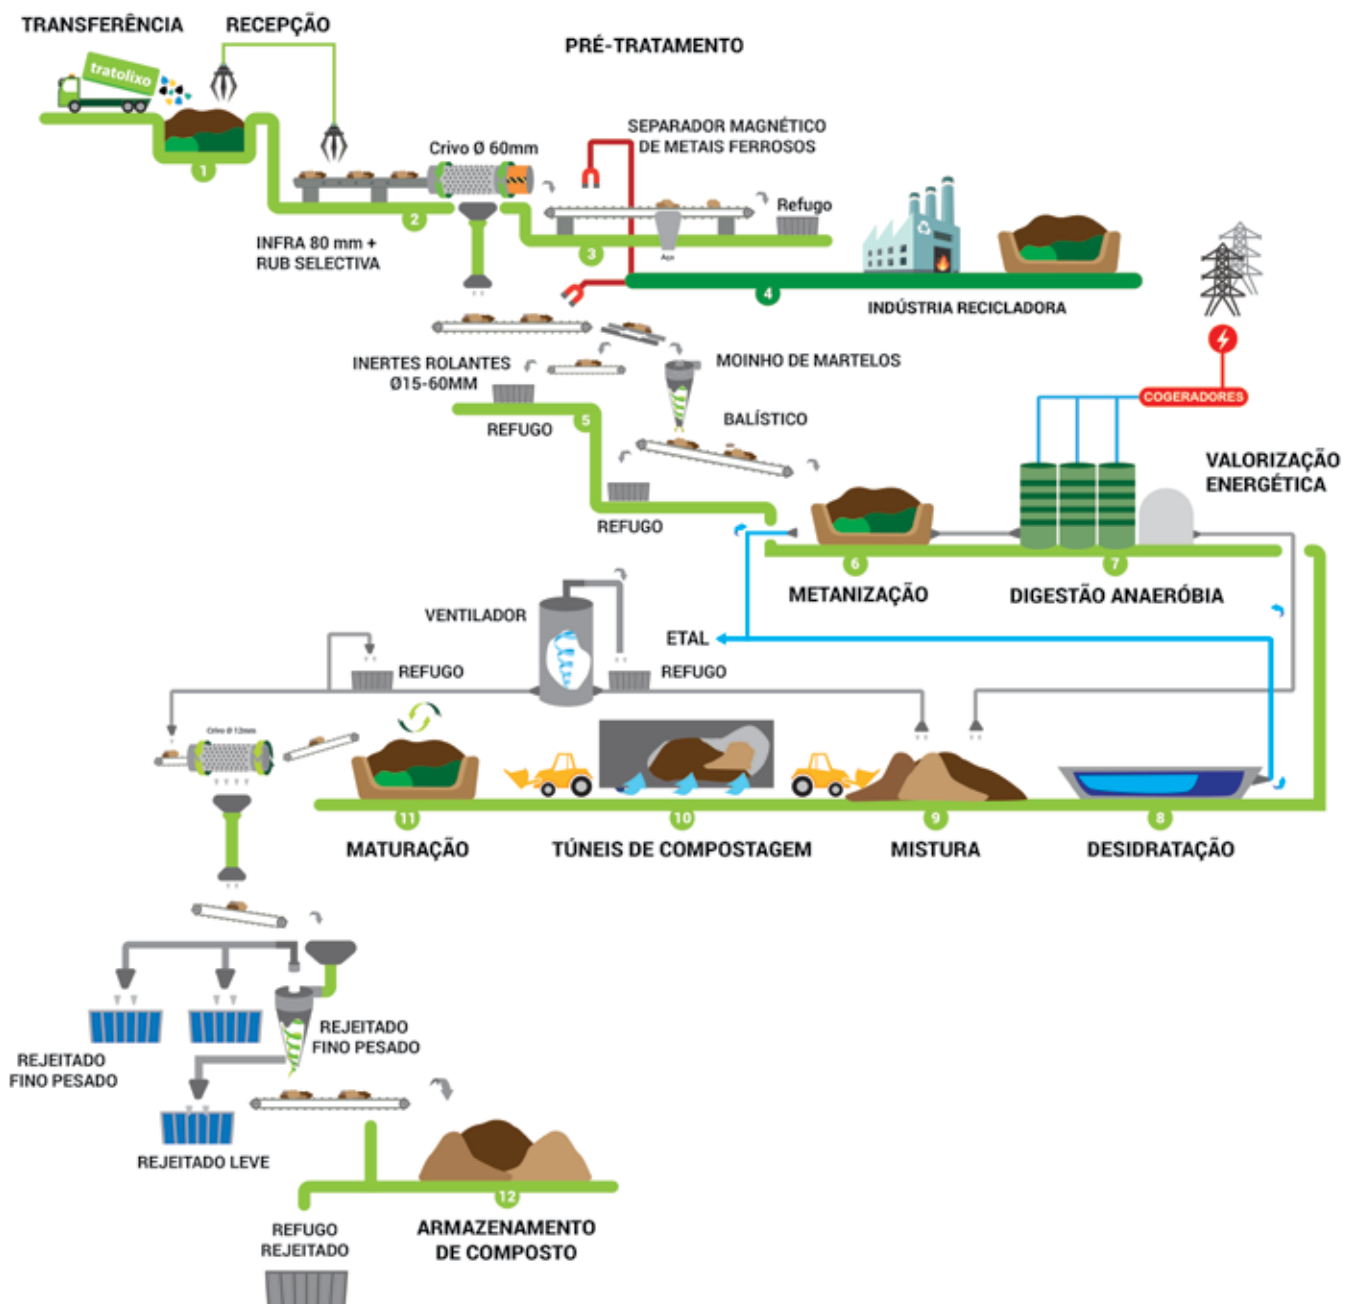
TRANSFERÊNCIA RECEPÇÃO

PRÉ-TRATAMENTO

tratolixo

1

Crivo Ø 60mm

SEPARADOR MAGNÉTICO DE METAIS FERROSOS

Refugo

2

INFRA 80 mm + RUB SELECTIVA

3

Aço

4

INDÚSTRIA RECICLADORA

INERTES ROLANTES Ø15-60MM

MOINHO DE MARTELOS

REFUGO

5

BALÍSTICO

COGERADORES

REFUGO

VALORIZAÇÃO ENERGÉTICA

6

7

METANIZAÇÃO

DIGESTÃO ANAERÓBIA

VENTILADOR

ETAL

REFUGO

REFUGO

Crivo Ø 12mm

11

10

9

8

MATURAÇÃO

TÚNEIS DE COMPOSTAGEM

MISTURA

DESIDRATAÇÃO

REJEITADO FINO PESADO

REJEITADO FINO PESADO

REJEITADO LEVE

12

REFUGO REJEITADO

ARMAZENAMENTO DE COMPOSTO